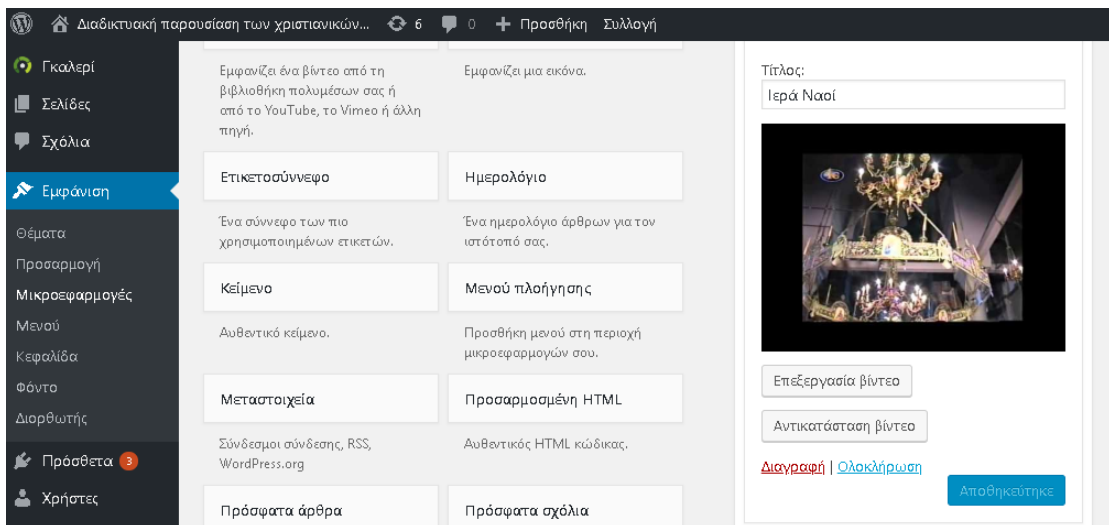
Διαδικτυακή παρουσίαση των χριστιανικών... 6 0 + Προσθήκη Συλλογή

Γκαλερί
Σελίδες
Σχόλια
Εμφάνιση
Θέματα
Προσαρμογή
Μικροεφαρμογές
Μενού
Κεφαλίδα
Φόντο
Διορθωτής
Πρόσθετα 3
Χρήστες

Εμφανίζει ένα βίντεο από τη βιβλιοθήκη πολυμέσων σας ή από το YouTube, το Vimeo ή άλλη πηγή.

Εμφανίζει μια εικόνα.

Ετικετοσύννεφο

Ένα σύννεφο των πιο χρησιμοποιημένων ετικετών.

Ημερολόγιο

Ένα ημερολόγιο άρθρων για τον ιστότοπό σας.

Κείμενο

Αυθεντικό κείμενο.

Μενού πλοήγησης

Προσθήκη μενού στη περιοχή μικροεφαρμογών σου.

Μεταστοιχεία

Σύνδεσμοι σύνδεσης, RSS, WordPress.org

Προσαρμοσμένη HTML

Αυθεντικός HTML κώδικας.

Πρόσφατα άρθρα

Πρόσφατα σχόλια

Τίτλος:
Ιερά Ναοί

Επεξεργασία βίντεο
Αντικατάσταση βίντεο
Διαγραφή | Ολοκλήρωση
Αποθηκεύτηκε